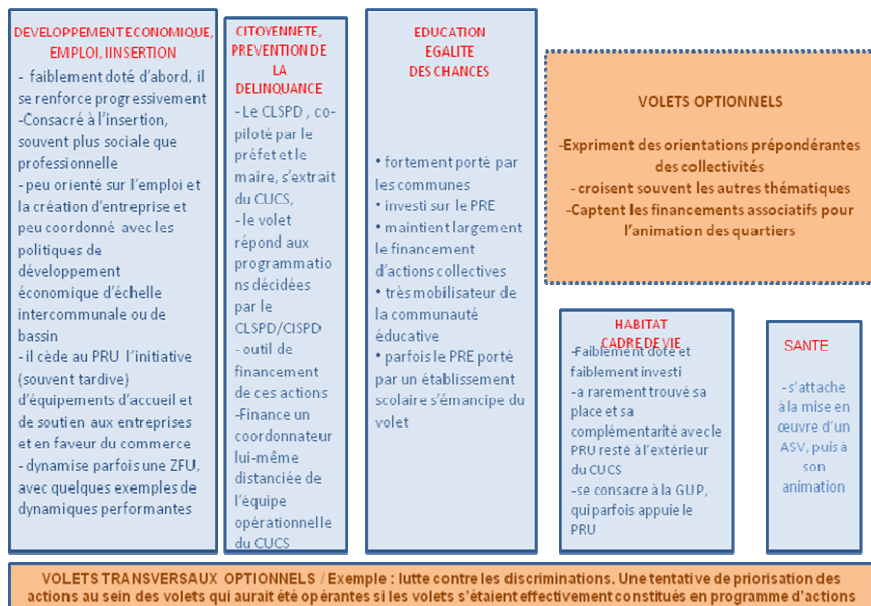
DEVELOPPEMENT ECONOMIQUE, EMPLOI, IINSERTION

- faiblement doté d'abord, il se renforce progressivement
-Consacré à l'insertion, souvent plus sociale que professionnelle
- peu orienté sur l'emploi et la création d'entreprise et peu coordonné avec les politiques de développement économique d'échelle intercommunale ou de bassin
- il cède au PRU l'initiative (souvent tardive) d'équipements d'accueil et de soutien aux entreprises et en faveur du commerce
- dynamise parfois une ZFU, avec quelques exemples de dynamiques performantes

CITOYENNETE, PREVENTION DE LA DELINQUANCE

- Le CLSPD , co-piloté par le préfet et le maire, s'extrait du CUCS,
- le volet répond aux programmations décidées par le CLSPD/CISPD
- outil de financement de ces actions
-Finance un coordonnateur lui-même distanciée de l'équipe opérationnelle du CUCS

EDUCATION EGALITE DES CHANCES

• fortement porté par les communes
• investi sur le PRE
• maintient largement le financement d'actions collectives
• très mobilisateur de la communauté éducative
• parfois le PRE porté par un établissement scolaire s'émancipe du volet

VOLETS OPTIONNELS

-Expriment des orientations prépondérantes des collectivités
- croisent souvent les autres thématiques
-Captent les financements associatifs pour l'animation des quartiers

HABITAT CADRE DE VIE

-Faiblement doté et faiblement investi
-a rarement trouvé sa place et sa complémentarité avec le PRU resté à l'extérieur du CUCS
-se consacre à la GUP, qui parfois appuie le PRU

SANTE

-s'attache à la mise en œuvre d'un ASV, puis à son animation

VOLETS TRANSVERSAUX OPTIONNELS / Exemple : lutte contre les discriminations. Une tentative de priorisation des actions au sein des volets qui aurait été opérantes si les volets s'étaient effectivement constitués en programme d'actions